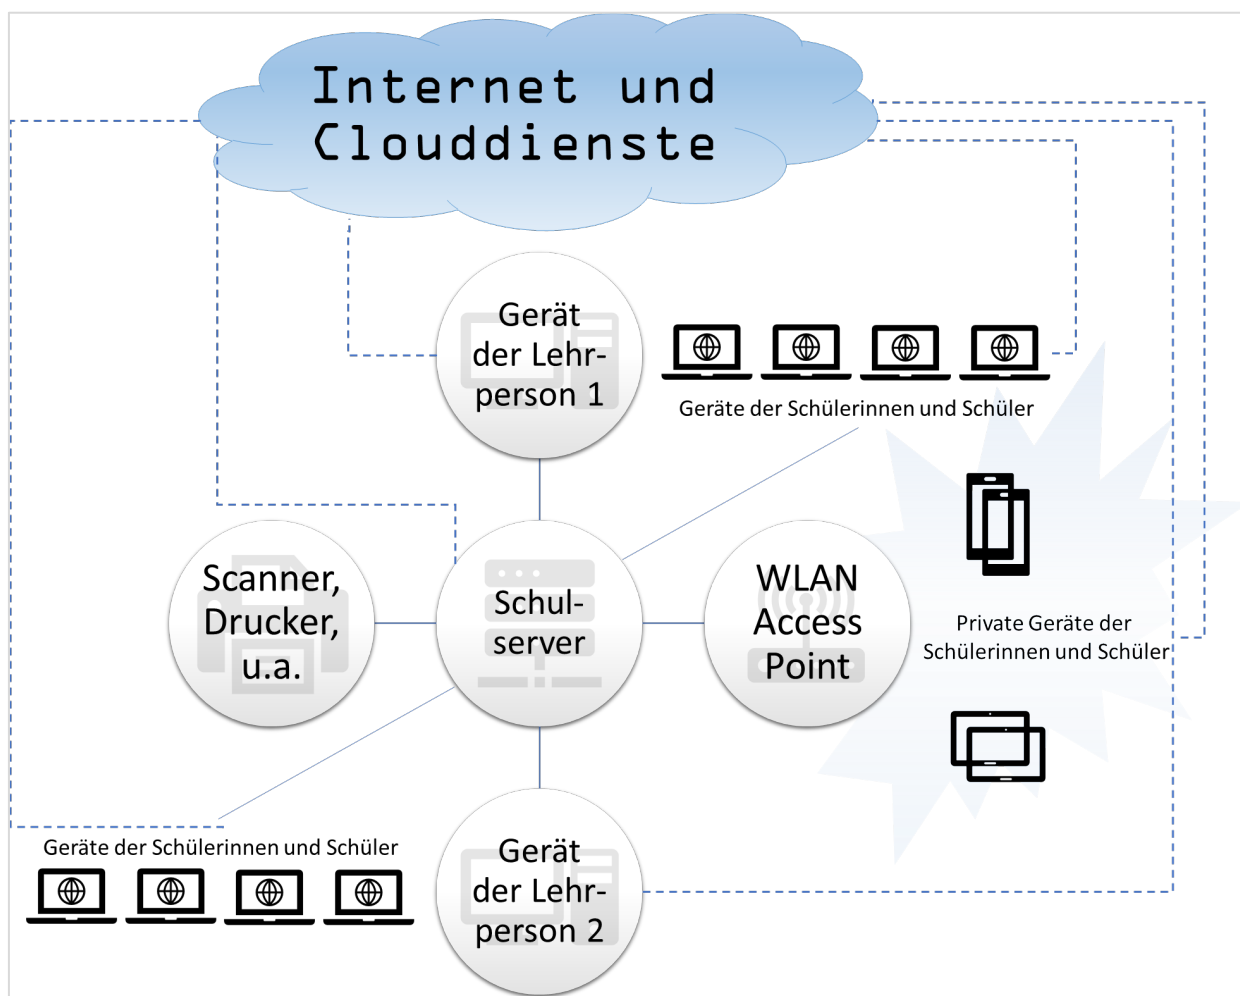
Internet und Clouddienste

Gerät der Lehrperson 1

Geräte der Schülerinnen und Schüler

Scanner, Drucker, u.a.

Schulserver

WLAN Access Point

Private Geräte der Schülerinnen und Schüler

Geräte der Schülerinnen und Schüler

Gerät der Lehrperson 2